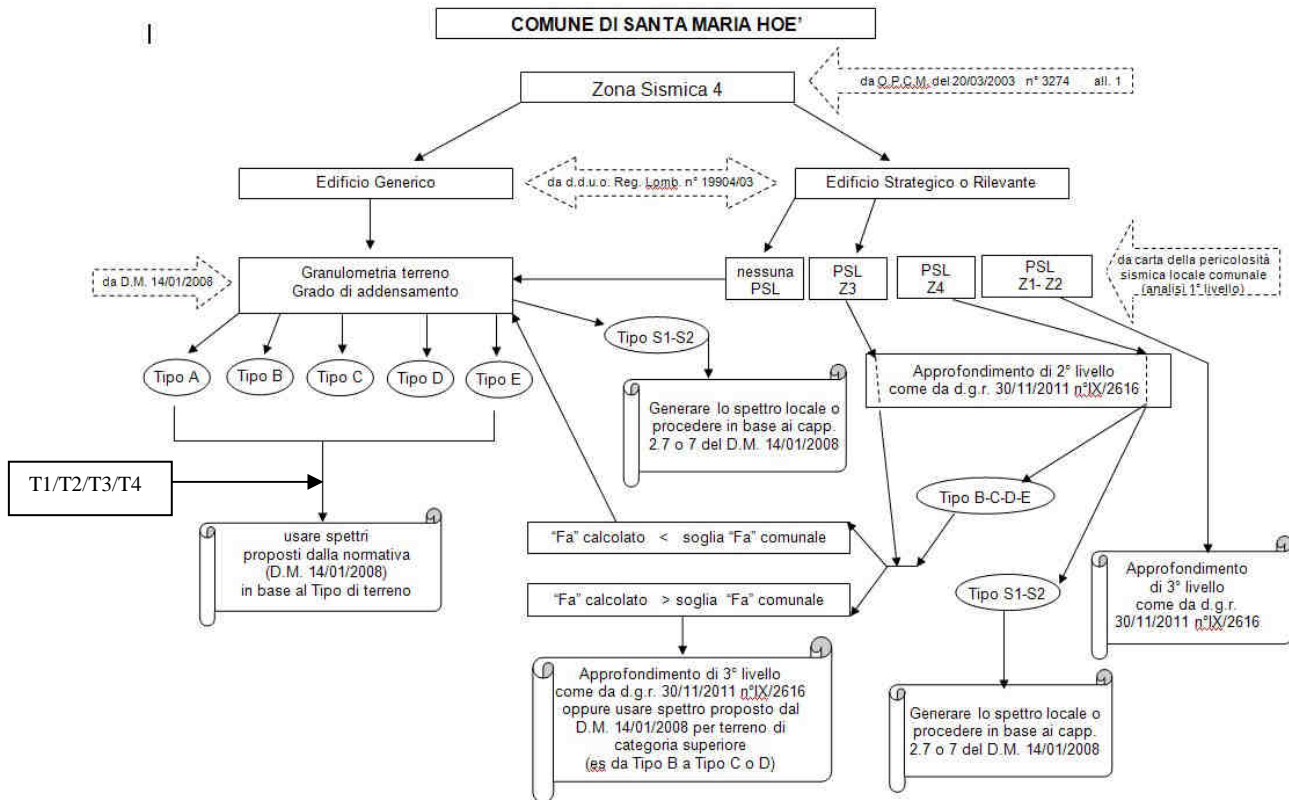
COMUNE DI SANTA MARIA HOE'

Zona Sismica 4

da O.P.C.M. del 20/03/2003 n° 3274 all. 1

Edificio Generico

da d.d.u.o. Reg. Lomb. n° 19904/03

Edificio Strategico o Rilevante

da D.M. 14/01/2008

Granulometria terreno
Grado di addensamento

nessuna PSL

PSL Z3

PSL Z4

PSL Z1- Z2

da carta della pericolosità sismica locale comunale (analisi 1° livello)

Tipo A

Tipo B

Tipo C

Tipo D

Tipo E

Tipo S1-S2

Generare lo spettro locale o procedere in base ai capp. 2.7 o 7 del D.M. 14/01/2008

Approfondimento di 2° livello come da d.g.r. 30/11/2011 n°IX/2616

T1/T2/T3/T4

Tipo B-C-D-E

usare spettri proposti dalla normativa (D.M. 14/01/2008) in base al Tipo di terreno

"Fa" calcolato < soglia "Fa" comunale

"Fa" calcolato > soglia "Fa" comunale

Tipo S1-S2

Approfondimento di 3° livello come da d.g.r. 30/11/2011 n°IX/2616

Approfondimento di 3° livello come da d.g.r. 30/11/2011 n°IX/2616 oppure usare spettro proposto dal D.M. 14/01/2008 per terreno di categoria superiore (es da Tipo B a Tipo C o D)

Generare lo spettro locale o procedere in base ai capp. 2.7 o 7 del D.M. 14/01/2008